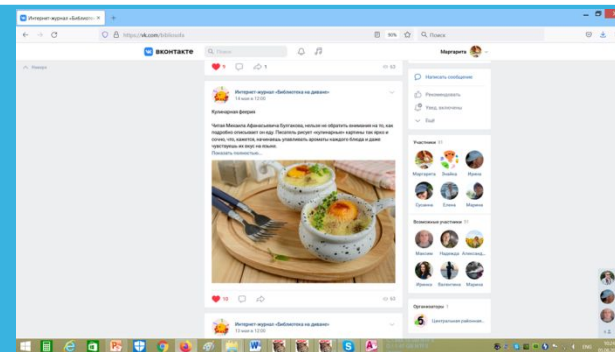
Интернет-журнал «Библиот ×
https://vk.com/biblioofs
90%
Поиск
ВКонтакте
Поиск
Маргарита
Наверх
9
1
53
Интернет-журнал «Библиотека на диване»
14 июн в 12:00
Кулинарная фиерия
Читая Михаила Афанасьевича Булгакова, нельзя не обратить внимание на то, как подробно описывает он еду. Писатель рисует «кулинарные» картины так ярко и сочно, что, кажется, начинаешь улавливать ароматы каждого блюда и даже чувствуешь их вкус на языке.
Показать полностью...
Написать сообщение
Рекомендовать
Уведомления
Ещё
Участники 91
Маргарита
Знайка
Ирина
Оксана
Елена
Марина
Возможные участники 70
Максим
Надежда
Александ...
Ирина
Валентина
Марина
Организаторы 1
Центральная районная...
10
63
Интернет-журнал «Библиотека на диване»
13 июн в 12:00
+ 8
ENG